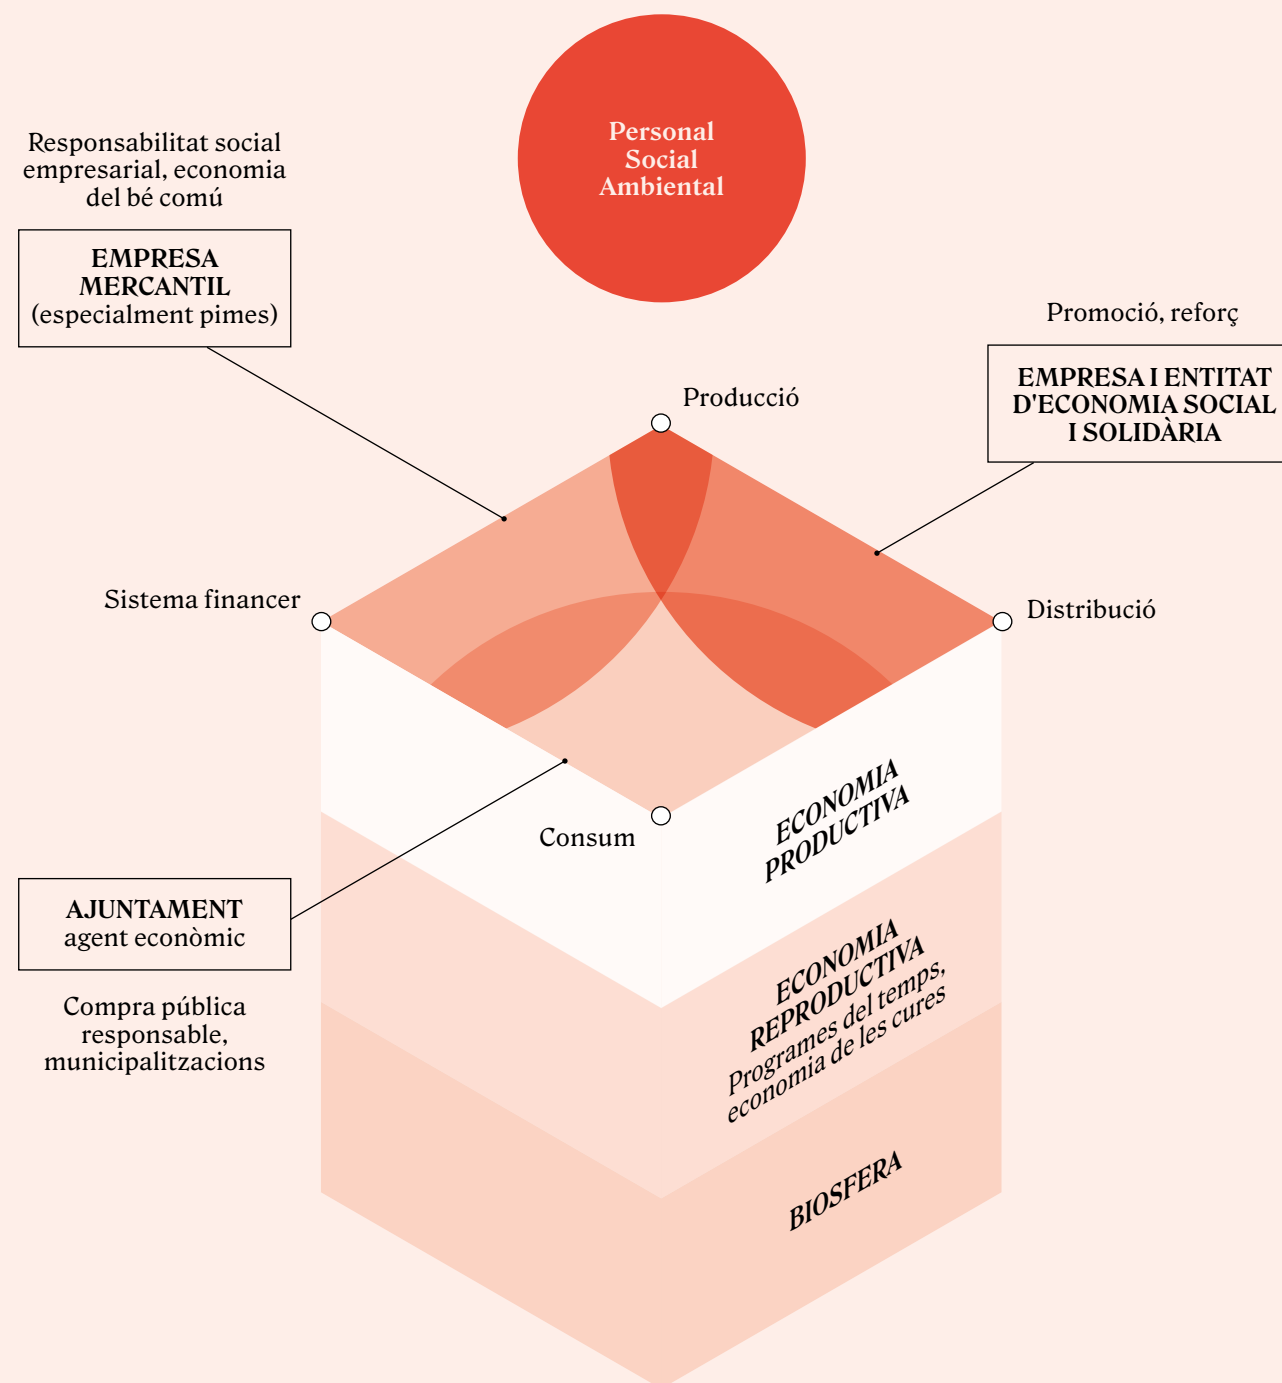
Personal
Social
Ambiental

Responsabilitat social empresarial, economia del bé comú

EMPRESA MERCANTIL
(especialment pimes)

Promoció, reforç

EMPRESA I ENTITAT D'ECONOMIA SOCIAL I SOLIDÀRIA

Producció

Sistema financer

Distribució

Consum

ECONOMIA PRODUCTIVA

AJUNTAMENT
agent econòmic

Compra pública responsable, municipalitzacions

ECONOMIA REPRODUCTIVA
Programes del temps, economia de les cures

BIOSFERA